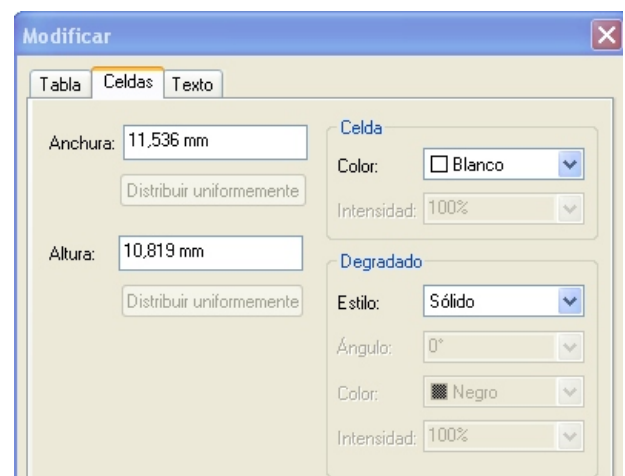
Modificar

Tabla | Celdas | Texto

Anchura: 11,536 mm

Distribuir uniformemente

Altura: 10,819 mm

Distribuir uniformemente

Celda

Color: Blanco

Intensidad: 100%

Degradado

Estilo: Sólido

Ángulo: 0°

Color: Negro

Intensidad: 100%